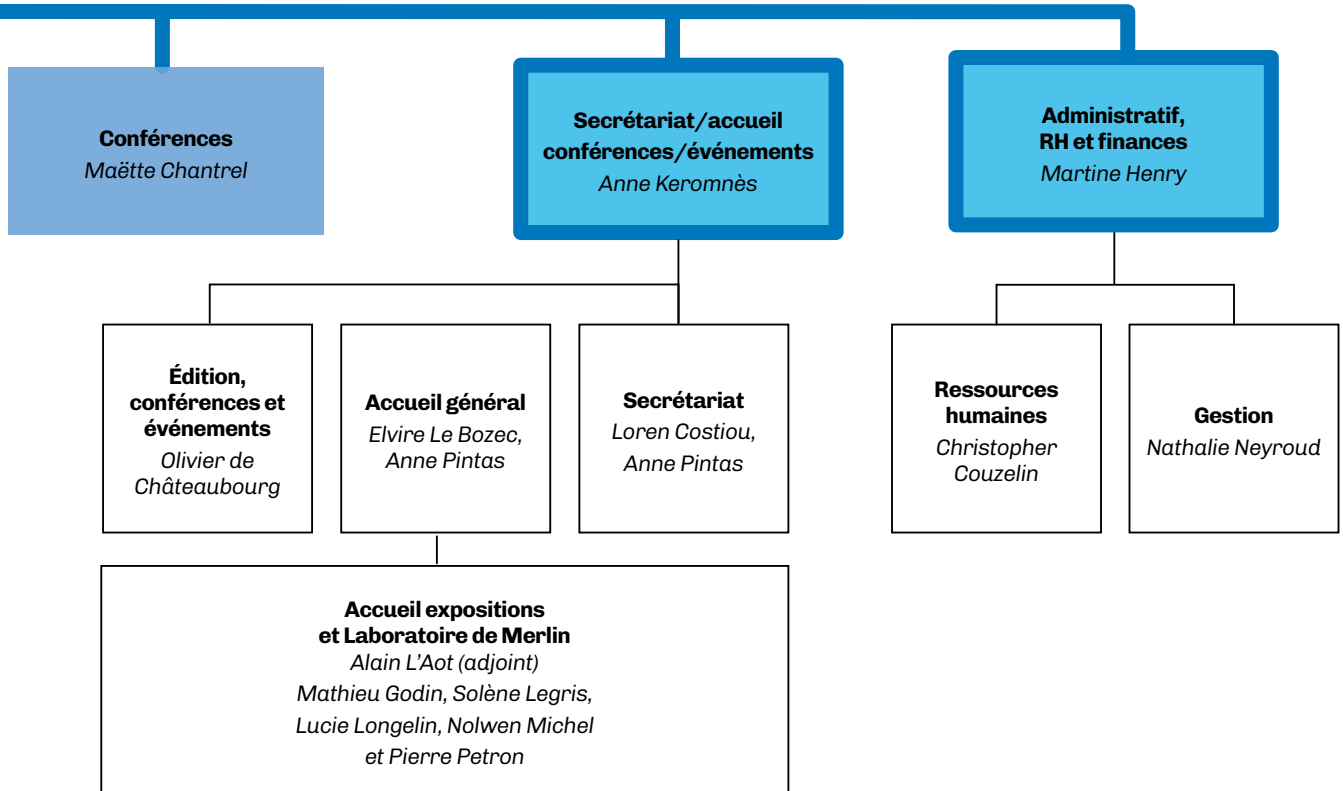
Conférences
Maëtte Chantrel

Secrétariat/accueil conférences/événements
Anne Keromnès

Administratif, RH et finances
Martine Henry

Édition, conférences et événements
Olivier de Châteaubourg

Accueil général
Elvire Le Bozec, Anne Pintas

Secrétariat
Loren Costiou, Anne Pintas

Ressources humaines
Christopher Couzelin

Gestion
Nathalie Neyroud

Accueil expositions et Laboratoire de Merlin
Alain L'Aot (adjoint)
Mathieu Godin, Solène Legris, Lucie Longelin, Nolwen Michel et Pierre Petron